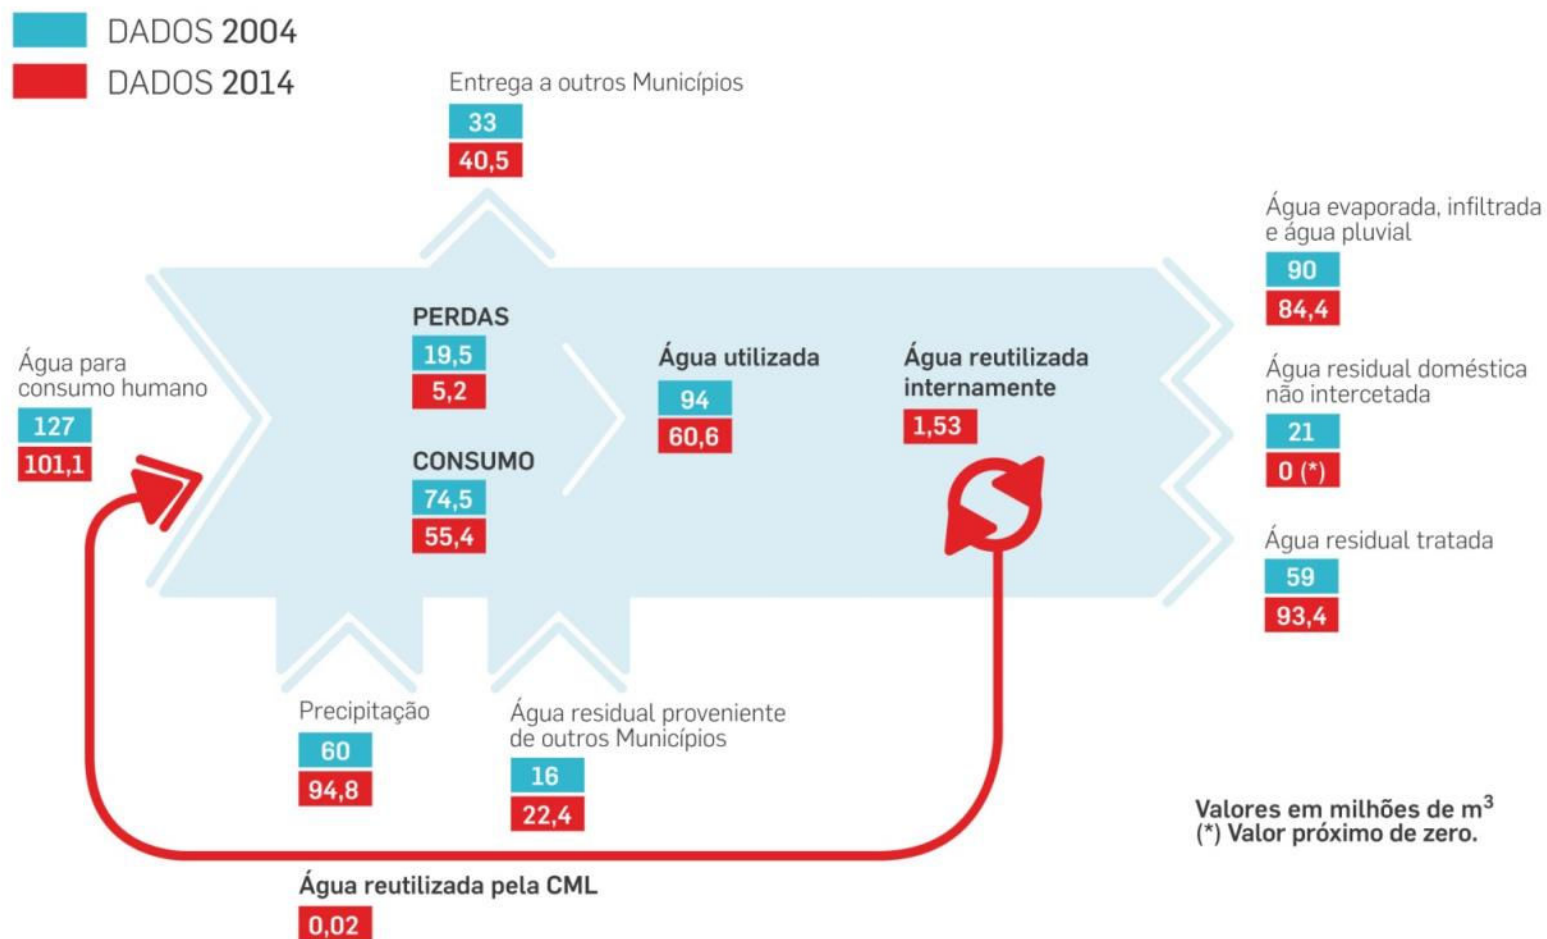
DADOS 2004
DADOS 2014

Entrega a outros Municípios
33
40,5

Água para consumo humano
127
101,1

PERDAS
19,5
5,2

CONSUMO
74,5
55,4

Água utilizada
94
60,6

Água reutilizada internamente
1,53

Água evaporada, infiltrada e água pluvial
90
84,4

Água residual doméstica não intercetada
21
0 (*)

Água residual tratada
59
93,4

Precipitação
60
94,8

Água residual proveniente de outros Municípios
16
22,4

Valores em milhões de $m^3$
(*) Valor próximo de zero.

Água reutilizada pela CML
0,02